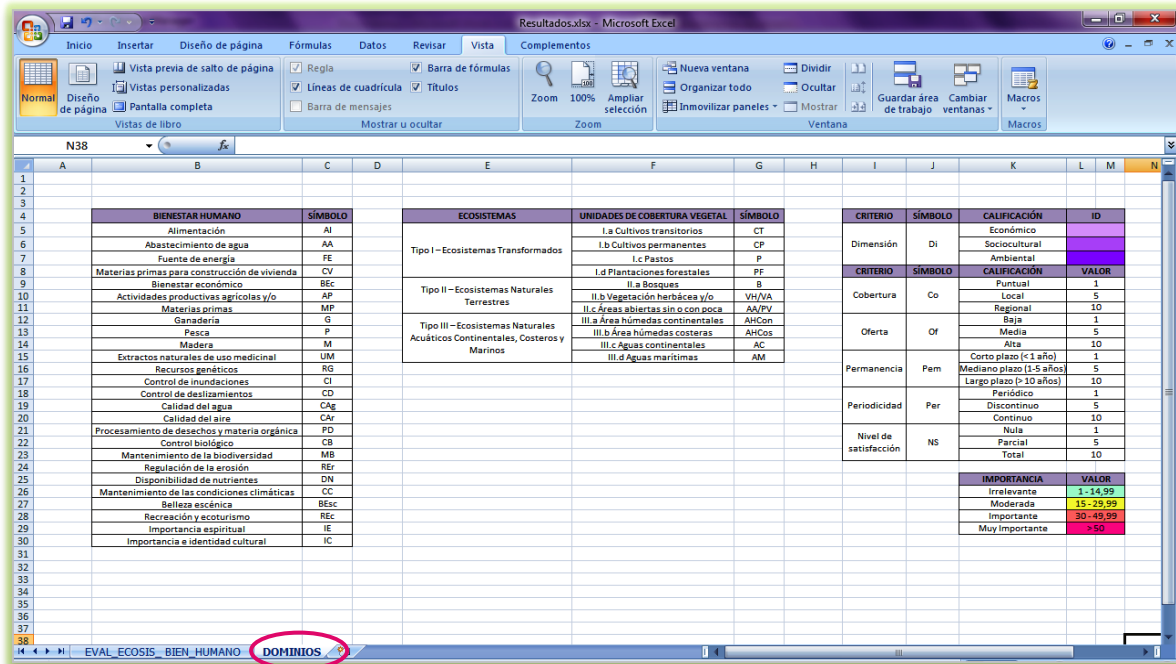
Resultados.xlsx - Microsoft Excel

Inicio Insertar Diseño de página Fórmulas Datos Revisar Vista Complementos

Normal Diseño de página Vista previa de salto de página Vistas personalizadas Pantalla completa Vistas de libro
Regla Líneas de cuadrícula Barra de mensajes Barra de fórmulas Títulos Mostrar u ocultar
Zoom 100% Ampliar selección Zoom
Nueva ventana Organizar todo Inmovilizar paneles Dividir Ocultar Mostrar Guardar área de trabajo Cambiar ventanas Ventana
Macros Macros

N38 fx

| BIENESTAR HUMANO | SÍMBOLO |
|---|---|
| Alimentación | AI |
| Abastecimiento de agua | AA |
| Fuente de energía | FE |
| Materias primas para construcción de vivienda | CV |
| Bienestar económico | BEc |
| Actividades productivas agrícolas y/o | AP |
| Materias primas | MP |
| Ganadería | G |
| Pesca | P |
| Madera | M |
| Extractos naturales de uso medicinal | UM |
| Recursos genéticos | RG |
| Control de inundaciones | CI |
| Control de deslizamientos | CD |
| Calidad del agua | CAg |
| Calidad del aire | CAr |
| Procesamiento de desechos y materia orgánica | PD |
| Control biológico | CB |
| Mantenimiento de la biodiversidad | MB |
| Regulación de la erosión | REr |
| Disponibilidad de nutrientes | DN |
| Mantenimiento de las condiciones climáticas | CC |
| Belleza escénica | BEsc |
| Recreación y ecoturismo | REc |
| Importancia espiritual | IE |
| Importancia e identidad cultural | IC |

| ECOSISTEMAS | UNIDADES DE COBERTURA VEGETAL | SÍMBOLO |
|---|---|---|
| Tipo I – Ecosistemas Transformados | I.a Cultivos transitorios | CT |
| | I.b Cultivos permanentes | CP |
| | I.c Pastos | P |
| | I.d Plantaciones forestales | PF |
| Tipo II – Ecosistemas Naturales Terrestres | II.a Bosques | B |
| | II.b Vegetación herbácea y/o | VH/VA |
| | II.c Áreas abiertas sin o con poca | AA/PV |
| Tipo III – Ecosistemas Naturales Acuáticos Continentales, Costeros y Marinos | III.a Área húmedas continentales | AHCon |
| | III.b Área húmedas costeras | AHCos |
| | III.c Aguas continentales | AC |
| | III.d Aguas marítimas | AM |

| CRITERIO | SÍMBOLO | CALIFICACIÓN | ID |
|---|---|---|---|
| Dimensión | Di | Económico | |
| | | Sociocultural | |
| | | Ambiental | |
| CRITERIO | SÍMBOLO | CALIFICACIÓN | VALOR |
| Cobertura | Co | Puntual | 1 |
| | | Local | 5 |
| | | Regional | 10 |
| Oferta | Of | Baja | 1 |
| | | Media | 5 |
| | | Alta | 10 |
| Permanencia | Pem | Corto plazo (< 1 año) | 1 |
| | | Mediano plazo (1-5 años) | 5 |
| | | Largo plazo (> 10 años) | 10 |
| Periodicidad | Per | Periódico | 1 |
| | | Discontinuo | 5 |
| | | Continuo | 10 |
| Nivel de satisfacción | NS | Nula | 1 |
| | | Parcial | 5 |
| | | Total | 10 |

| IMPORTANCIA | VALOR |
|---|---|
| Irrelevante | 1 - 14,99 |
| Moderada | 15 - 29,99 |
| Importante | 30 - 49,99 |
| Muy Importante | > 50 |

EVAL_ECOSIS_BIEN_HUMANO DOMINIOS